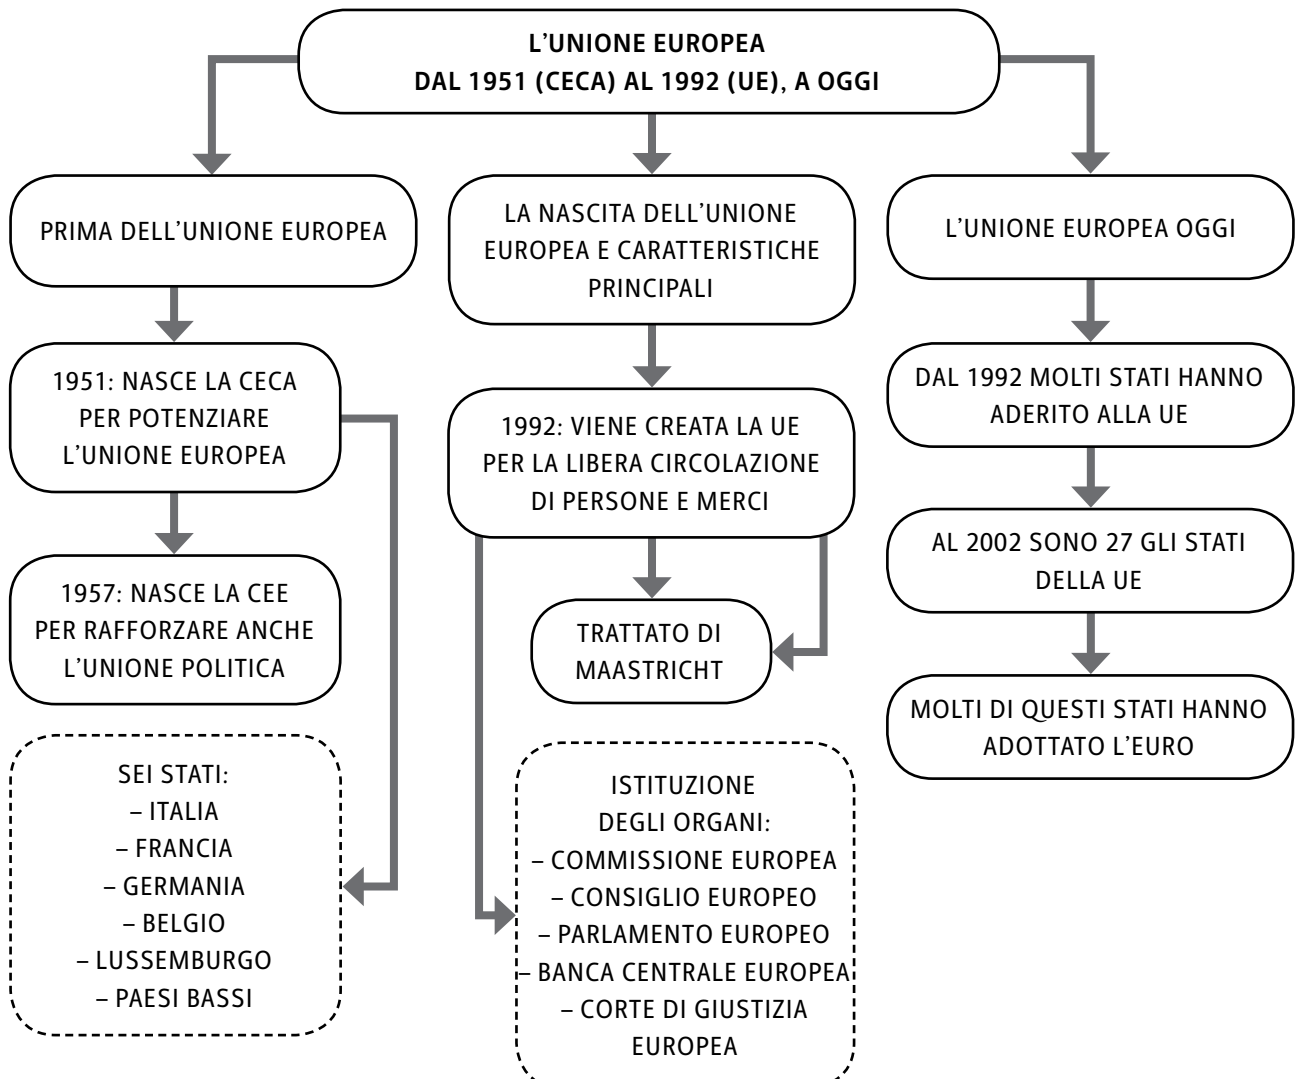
L'UNIONE EUROPEA
DAL 1951 (CECA) AL 1992 (UE), A OGGI

PRIMA DELL'UNIONE EUROPEA

1951: NASCE LA CECA PER POTENZIARE L'UNIONE EUROPEA

1957: NASCE LA CEE PER RAFFORZARE ANCHE L'UNIONE POLITICA

SEI STATI:
– ITALIA
– FRANCIA
– GERMANIA
– BELGIO
– LUSSEMBURGO
– PAESI BASSI

LA NASCITA DELL'UNIONE EUROPEA E CARATTERISTICHE PRINCIPALI

1992: VIENE CREATA LA UE PER LA LIBERA CIRCOLAZIONE DI PERSONE E MERCI

TRATTATO DI MAASTRICHT

ISTITUZIONE DEGLI ORGANI:
– COMMISSIONE EUROPEA
– CONSIGLIO EUROPEO
– PARLAMENTO EUROPEO
– BANCA CENTRALE EUROPEA
– CORTE DI GIUSTIZIA EUROPEA

L'UNIONE EUROPEA OGGI

DAL 1992 MOLTI STATI HANNO ADERITO ALLA UE

AL 2002 SONO 27 GLI STATI DELLA UE

MOLTI DI QUESTI STATI HANNO ADOTTATO L'EURO